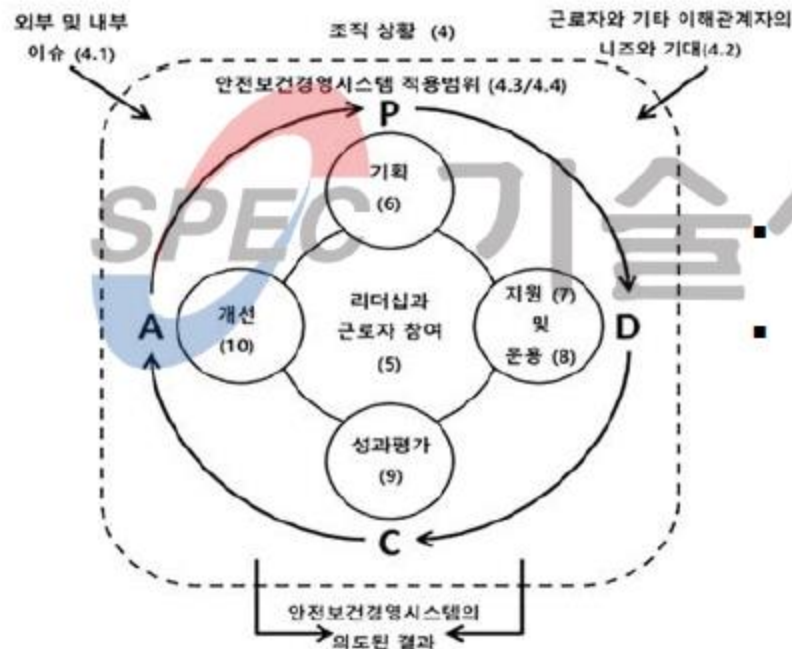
외부 및 내부 이슈 (4.1)

조직 상황 (4)

근로자와 기타 이해관계자의 니즈와 기대(4.2)

안전보건경영시스템 적용범위 (4.3/4.4)

P

기획 (6)

A

개선 (10)

리더십과 근로자 참여 (5)

지원 (7) 및 운용 (8)

D

성과평가 (9)

C

안전보건경영시스템의 의도된 결과

SPEC 기술